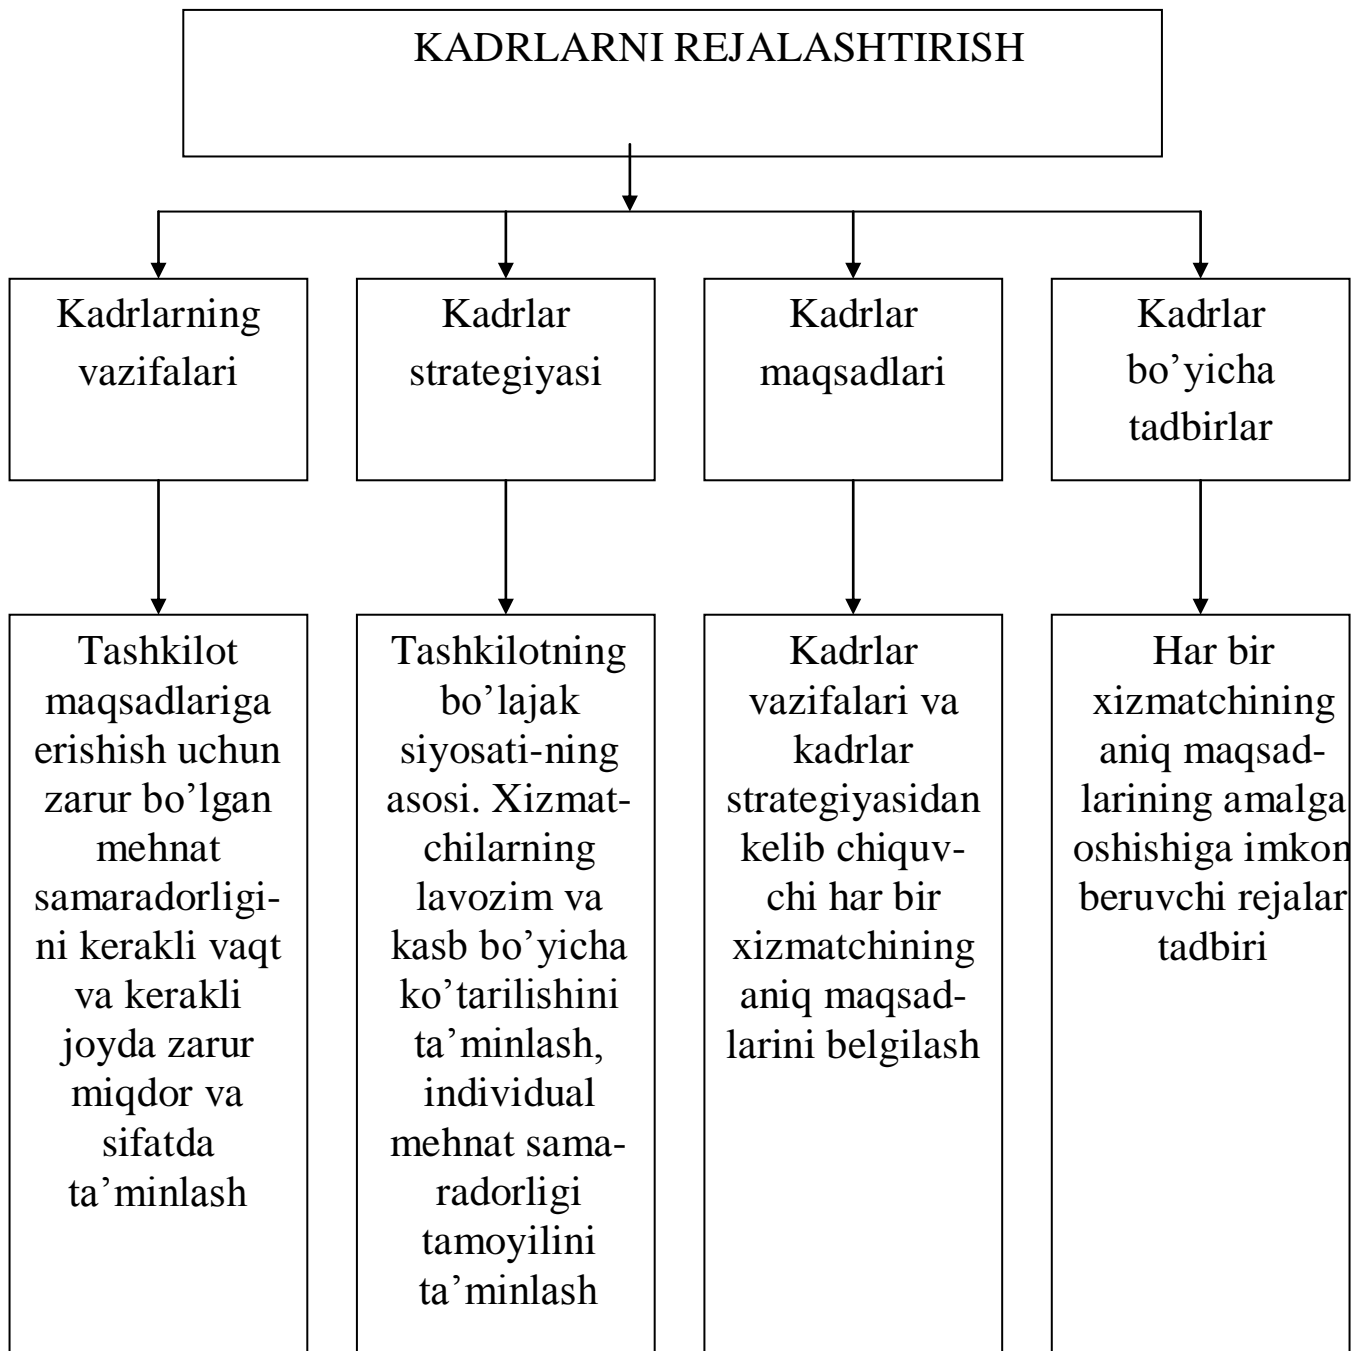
KADRLARNI REJALASHTIRISH

Kadrlarning vazifalari

Kadrlar strategiyasi

Kadrlar maqsadlari

Kadrlar bo'yicha tadbirlar

Tashkilot maqsadlariga erishish uchun zarur bo'lgan mehnat samaradorligini kerakli vaqt va kerakli joyda zarur miqdor va sifatda ta'minlash

Tashkilotning bo'lajak siyosati-ning asosi. Xizmatchilarning lavozim va kasb bo'yicha ko'tarilishini ta'minlash, individual mehnat samaradorligi tamoyilini ta'minlash

Kadrlar vazifalari va kadrlar strategiyasidan kelib chiquvchi har bir xizmatchining aniq maqsadlarini belgilash

Har bir xizmatchining aniq maqsadlarining amalga oshishiga imkon beruvchi rejalar tadbiri